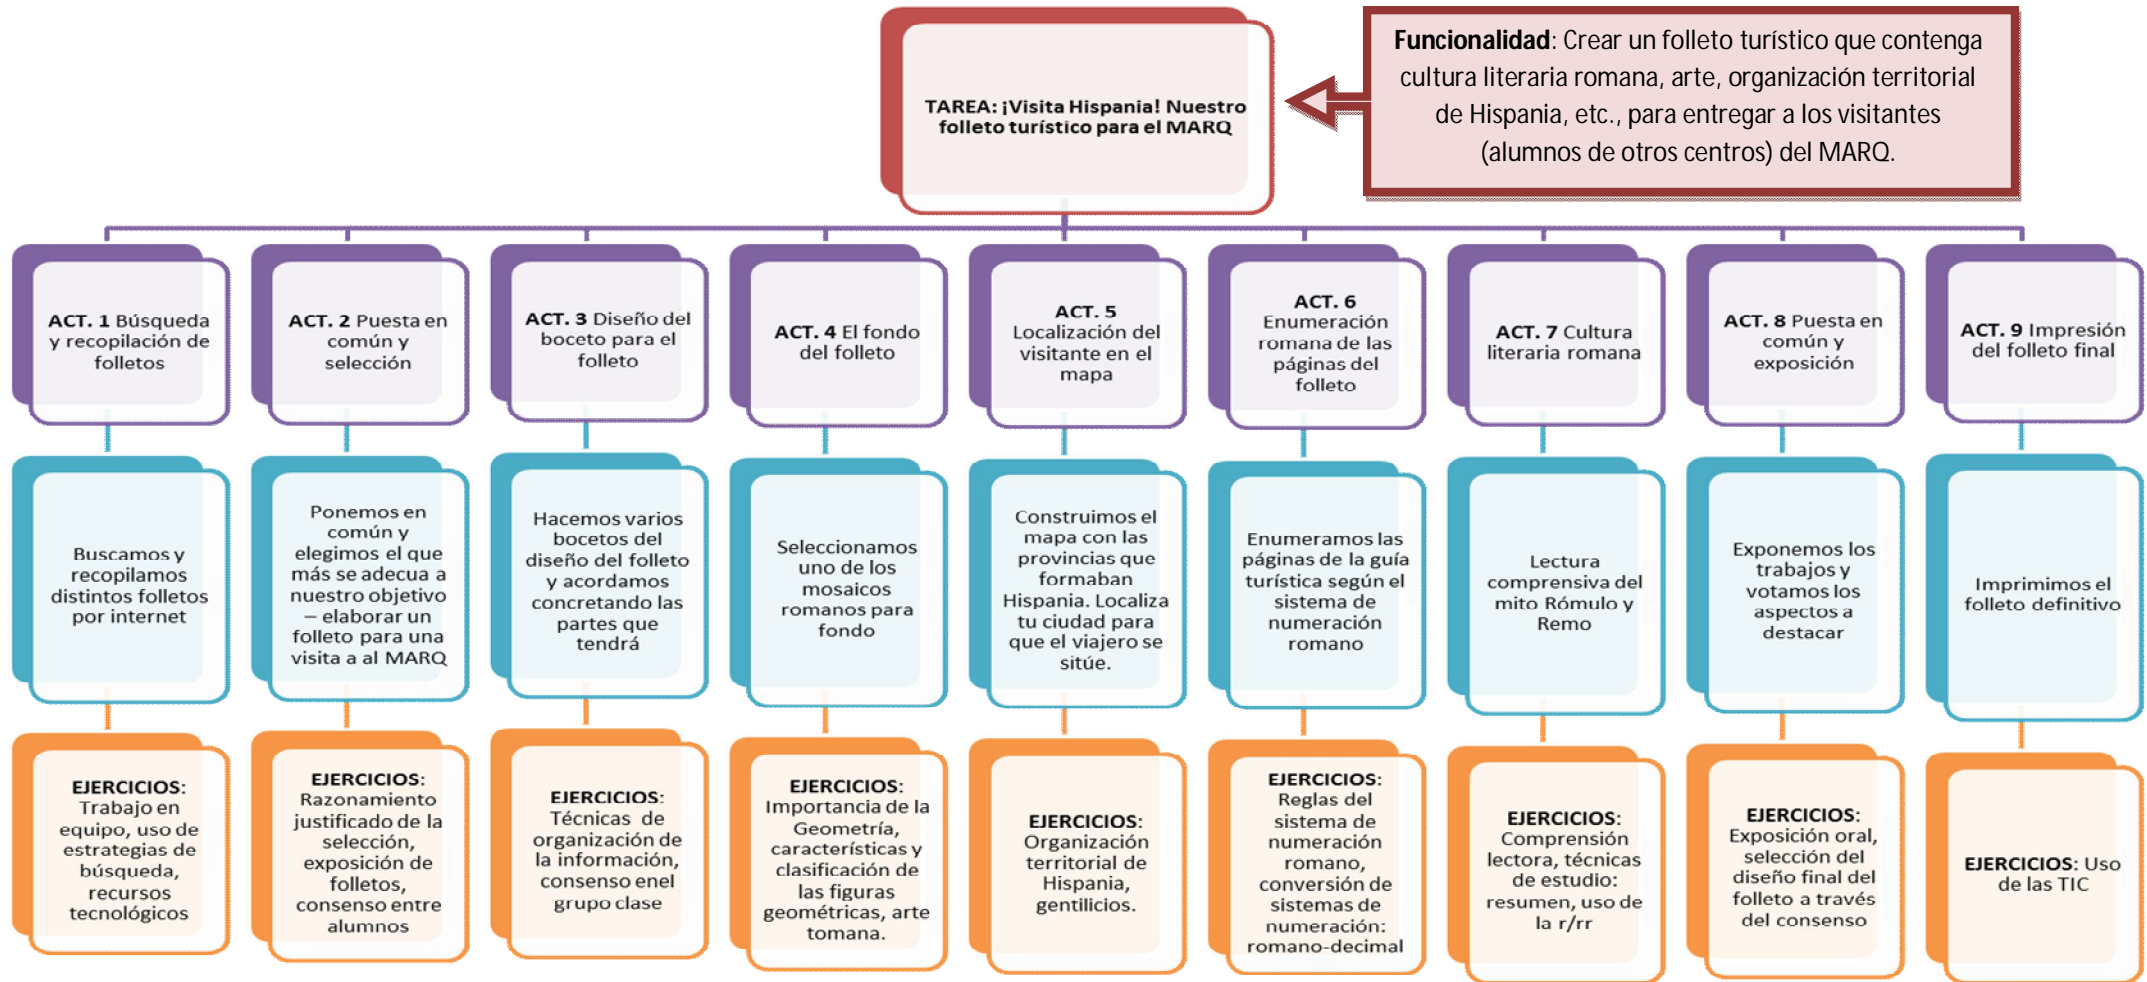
TAREA: ¡Visita Hispania! Nuestro folleto turístico para el MARQ

**Funcionalidad**: Crear un folleto turístico que contenga cultura literaria romana, arte, organización territorial de Hispania, etc., para entregar a los visitantes (alumnos de otros centros) del MARQ.

ACT. 1 Búsqueda y recopilación de folletos

Buscamos y recopilamos distintos folletos por internet

EJERCICIOS: Trabajo en equipo, uso de estrategias de búsqueda, recursos tecnológicos

ACT. 2 Puesta en común y selección

Ponemos en común y elegimos el que más se adecua a nuestro objetivo – elaborar un folleto para una visita a al MARQ

EJERCICIOS: Razonamiento justificado de la selección, exposición de folletos, consenso entre alumnos

ACT. 3 Diseño del boceto para el folleto

Hacemos varios bocetos del diseño del folleto y acordamos concretando las partes que tendrá

EJERCICIOS: Técnicas de organización de la información, consenso enel grupo clase

ACT. 4 El fondo del folleto

Seleccionamos uno de los mosaicos romanos para fondo

EJERCICIOS: Importancia de la Geometría, características y clasificación de las figuras geométricas, arte tomana.

ACT. 5 Localización del visitante en el mapa

Construimos el mapa con las provincias que formaban Hispania. Localiza tu ciudad para que el viajero se sitúe.

EJERCICIOS: Organización territorial de Hispania, gentilicios.

ACT. 6 Enumeración romana de las páginas del folleto

Enumeramos las páginas de la guía turística según el sistema de numeración romano

EJERCICIOS: Reglas del sistema de numeración romano, conversión de sistemas de numeración: romano-decimal

ACT. 7 Cultura literaria romana

Lectura comprensiva del mito Rómulo y Remo

EJERCICIOS: Comprensión lectora, técnicas de estudio: resumen, uso de la r/rr

ACT. 8 Puesta en común y exposición

Exponemos los trabajos y votamos los aspectos a destacar

EJERCICIOS: Exposición oral, selección del diseño final del folleto a través del consenso

ACT. 9 Impresión del folleto final

Imprimimos el folleto definitivo

EJERCICIOS: Uso de las TIC